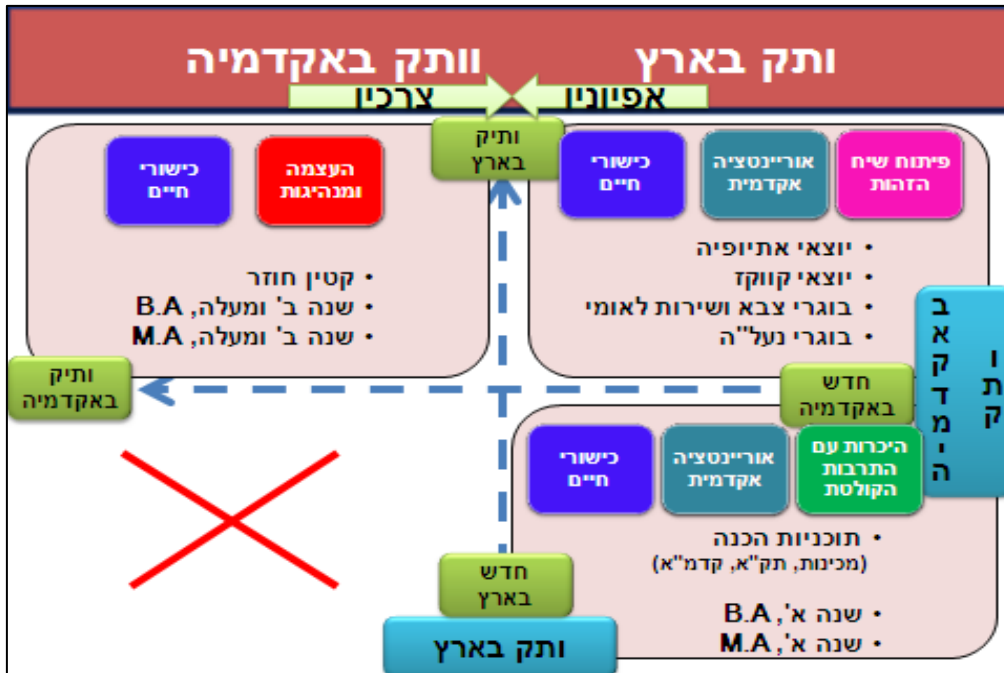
ותק בארץ

וותק באקדמיה

אפיוניו

צרכיו

ותיק בארץ

פיתוח שיח הזהות

אוריינטציה אקדמית

כישורי חיים

• יוצאי אתיופיה
• יוצאי קווקז
• בוגרי צבא ושירות לאומי
• בוגרי נעל"ה

העצמה ומנהיגות

כישורי חיים

• קטין חוזר
• שנה ב' ומעלה, B.A
• שנה ב' ומעלה, M.A

ותיק באקדמיה

חדש באקדמיה

ותק באקדמיה

היכרות עם התרבות הקולטת

אוריינטציה אקדמית

כישורי חיים

• תוכניות הכנה (מכינות, תק"א, קדמ"א)
• שנה א', B.A
• שנה א', M.A

חדש בארץ

ותק בארץ